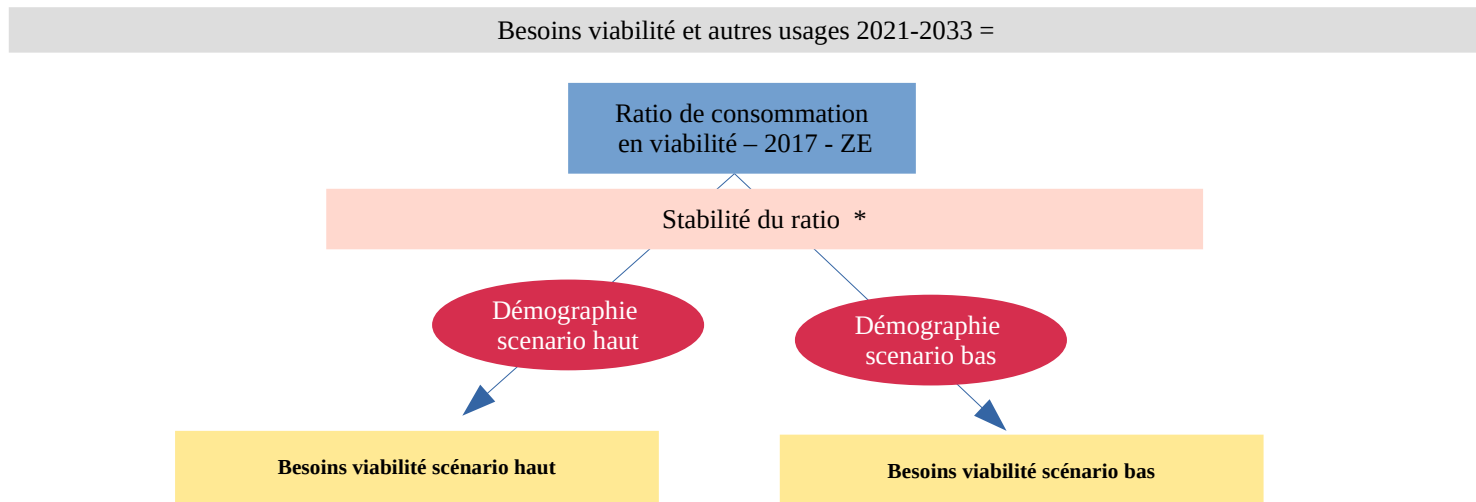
Besoins viabilité et autres usages 2021-2033 =

Ratio de consommation en viabilité – 2017 - ZE

Stabilité du ratio *

Démographie scenario haut

Démographie scenario bas

Besoins viabilité scénario haut

Besoins viabilité scénario bas